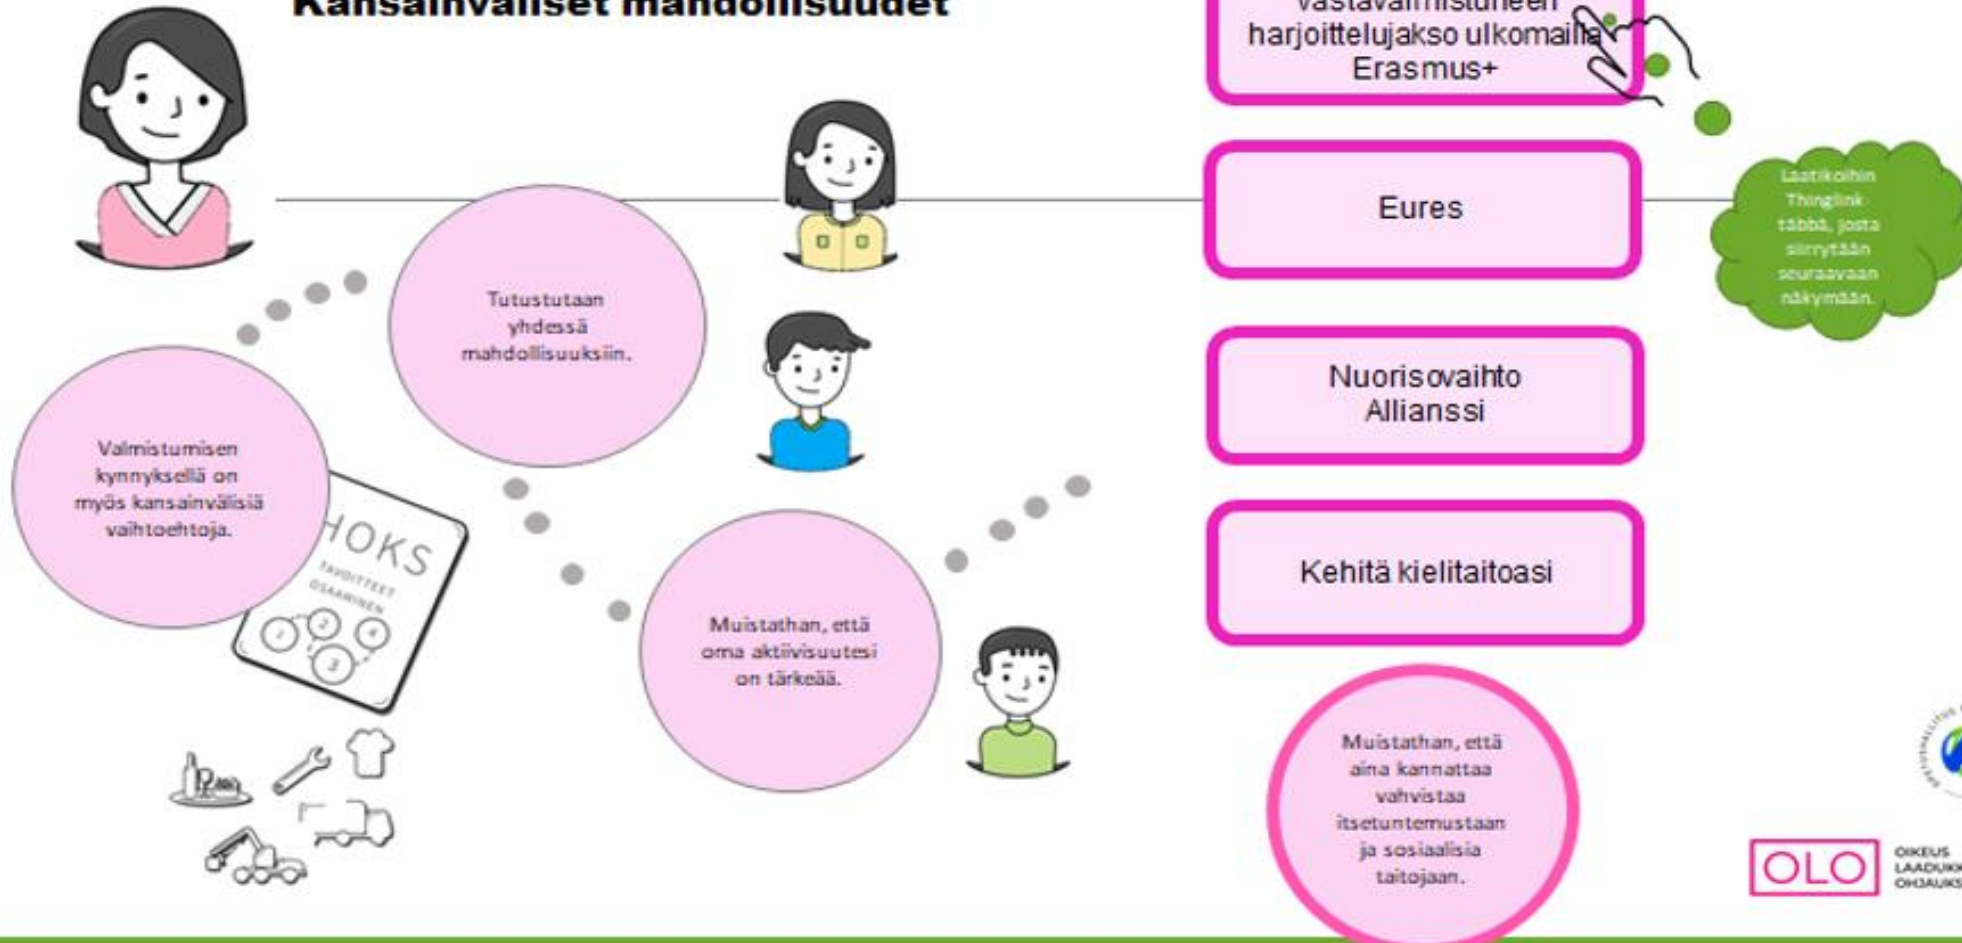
Kansainväliset mahdollisuudet

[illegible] vastavalmistuneen harjoittelujakso ulkomailla Erasmus+

Eures

Laatikoihin Thinglink täppä, josta siirrytään seuraavaan näkymään.

Nuorisovaihto Allianssi

Kehitä kielitaitoasi

Tutustutaan yhdessä mahdollisuuksiin.

Valmistumisen kynnyksellä on myös kansainvälisiä vaihtoehtoja.

HOKS
TAVOITTEET
OSAAMINEN
1 2 3 4

Muistathan, että oma aktiivisuutesi on tärkeää.

Muistathan, että aina kannattaa vahvistaa itsetuntemustaan ja sosiaalisia taitojaan.

OLO

OIKEUS LAADUK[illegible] OHJAUKS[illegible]